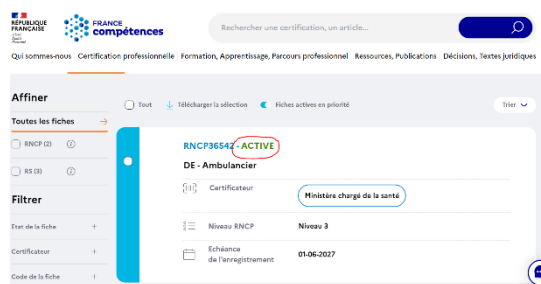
RÉPUBLIQUE FRANÇAISE
Liberté Égalité Fraternité

FRANCE compétences

Rechercher une certification, un article...

Qui sommes-nous Certification professionnelle Formation, Apprentissage, Parcours professionnel Ressources, Publications Décisions, Textes juridiques

Affiner

Toutes les fiches

RNCP (2)

RS (3)

Filtrer

Etat de la fiche

Certificateur

Code de la fiche

Tout Télécharger la sélection Fiches actives en priorité

Trier

RNCP36542 - ACTIVE

DE - Ambulancier

Certificateur

Ministère chargé de la santé

Niveau RNCP

Niveau 3

Echéance de l'enregistrement

01-06-2027